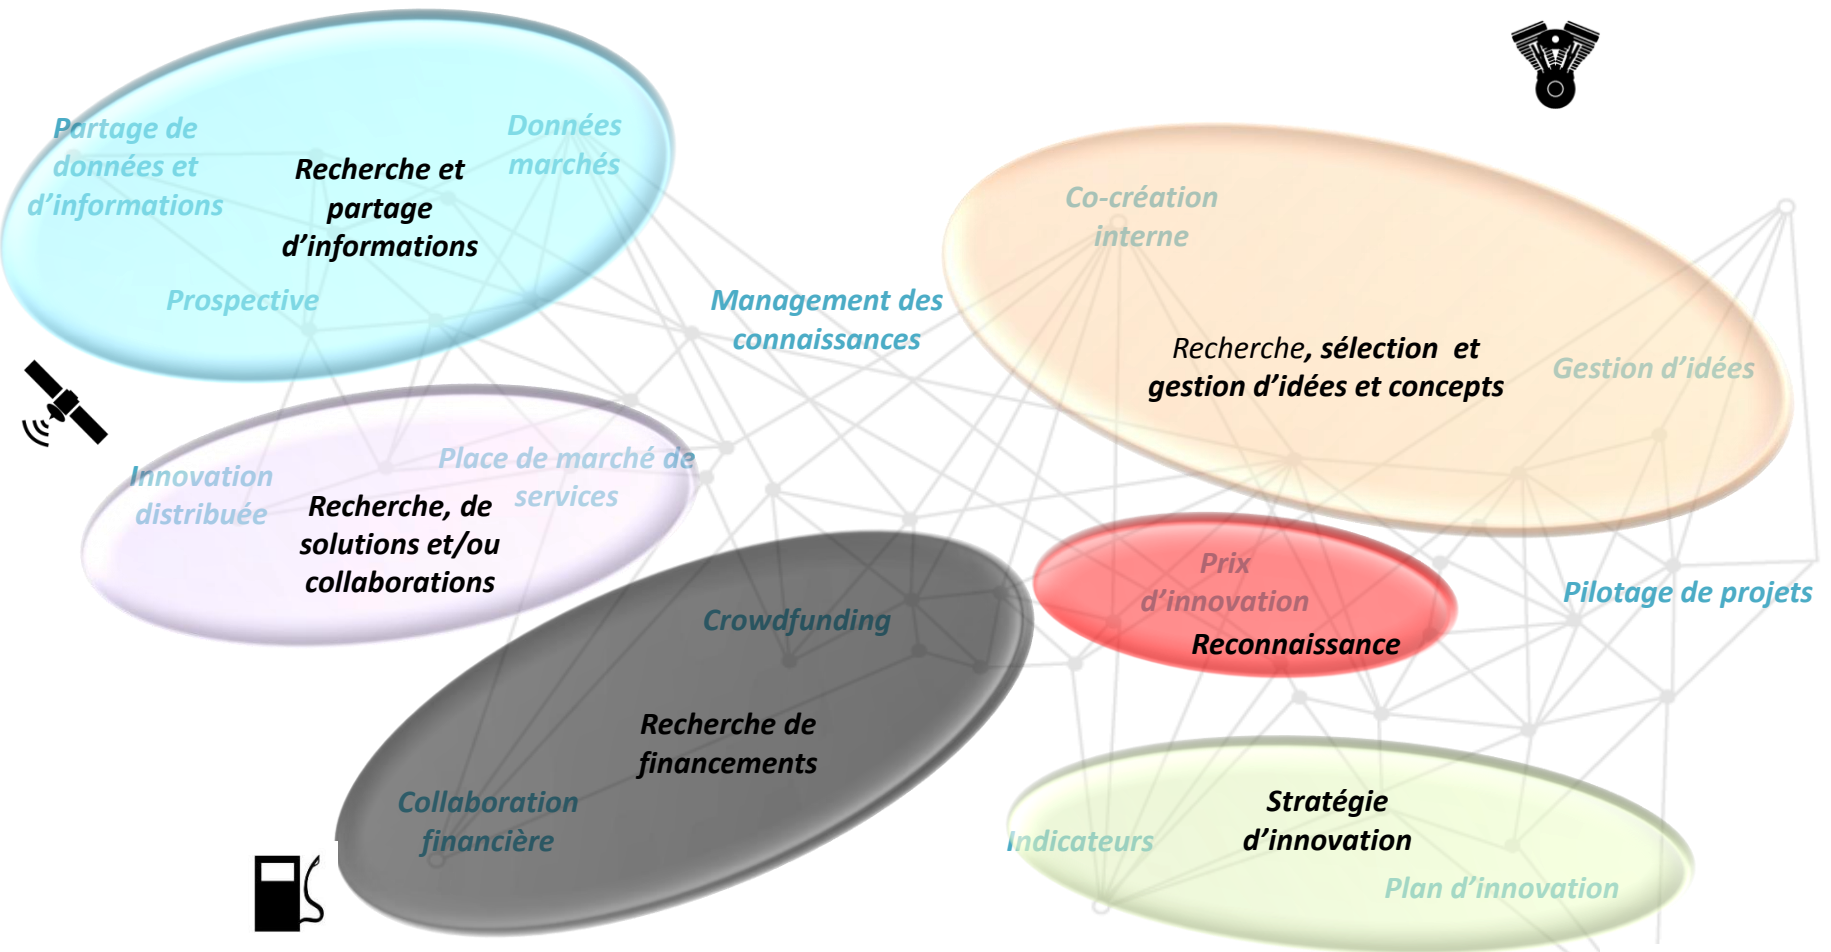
Partage de données et d'informations

Données marchés

Recherche et partage d'informations

Prospective

Management des connaissances

Co-création interne

Recherche, sélection et gestion d'idées et concepts

Gestion d'idées

Innovation distribuée

Place de marché de services

Recherche, de solutions et/ou collaborations

Crowdfunding

Prix d'innovation

Reconnaissance

Pilotage de projets

Recherche de financements

Collaboration financière

Indicateurs

Stratégie d'innovation

Plan d'innovation